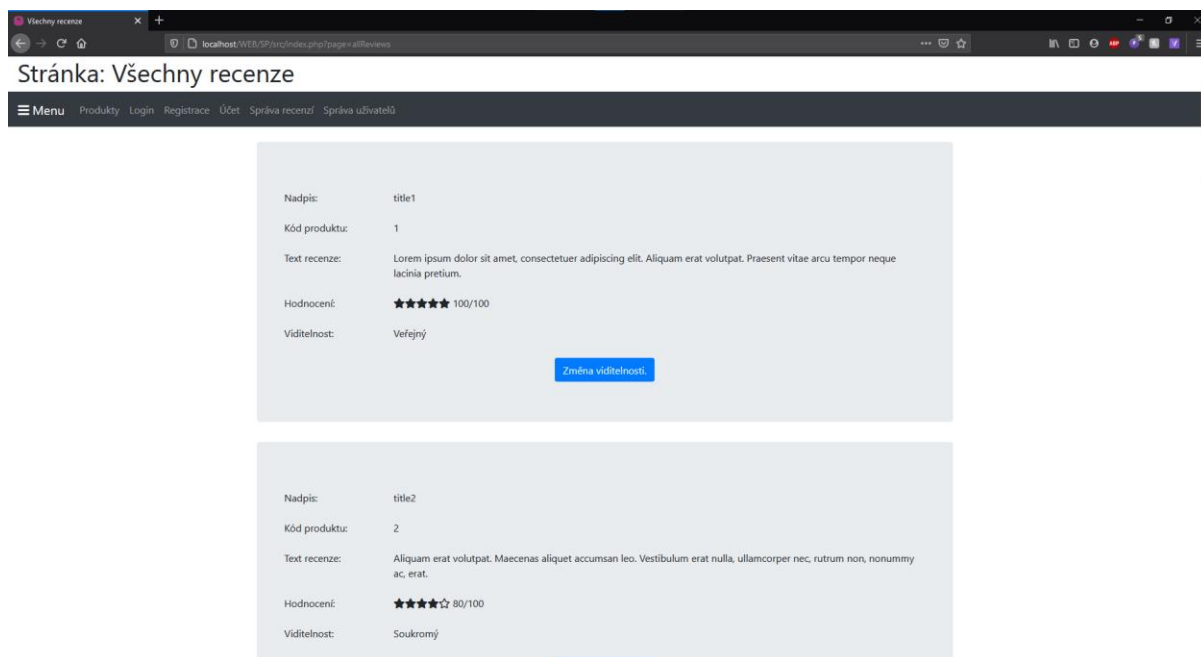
Všechny recenze

localhost/WEB/SP/src/index.php?page=allReviews

Stránka: Všechny recenze

☰ Menu Produkty Login Registrace Účet Správa recenzí Správa uživatelů

Nadpis: title1

Kód produktu: 1

Text recenze: Lorem ipsum dolor sit amet, consectetuer adipiscing elit. Aliquam erat volutpat. Praesent vitae arcu tempor neque lacinia pretium.

Hodnocení: ★★★★★ 100/100

Viditelnost: Veřejný

Změna viditelnosti.

Nadpis: title2

Kód produktu: 2

Text recenze: Aliquam erat volutpat. Maecenas aliquet accumsan leo. Vestibulum erat nulla, ullamcorper nec, rutrum non, nonummy ac, erat.

Hodnocení: ★★★★☆ 80/100

Viditelnost: Soukromý